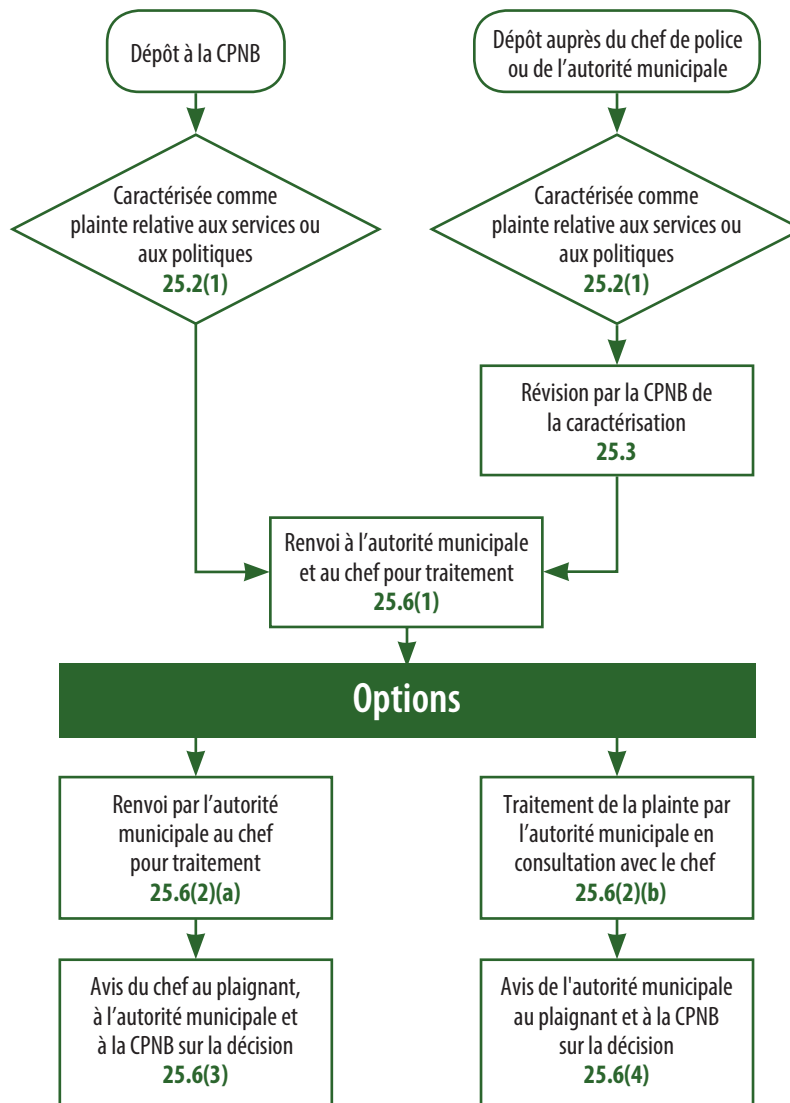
Dépôt à la CPNB

Dépôt auprès du chef de police ou de l’autorité municipale

Caractérisée comme plainte relative aux services ou aux politiques
25.2(1)

Caractérisée comme plainte relative aux services ou aux politiques
25.2(1)

Révision par la CPNB de la caractérisation
25.3

Renvoi à l’autorité municipale et au chef pour traitement
25.6(1)

Options

Renvoi par l’autorité municipale au chef pour traitement
25.6(2)(a)

Traitement de la plainte par l’autorité municipale en consultation avec le chef
25.6(2)(b)

Avis du chef au plaignant, à l’autorité municipale et à la CPNB sur la décision
25.6(3)

Avis de l'autorité municipale au plaignant et à la CPNB sur la décision
25.6(4)